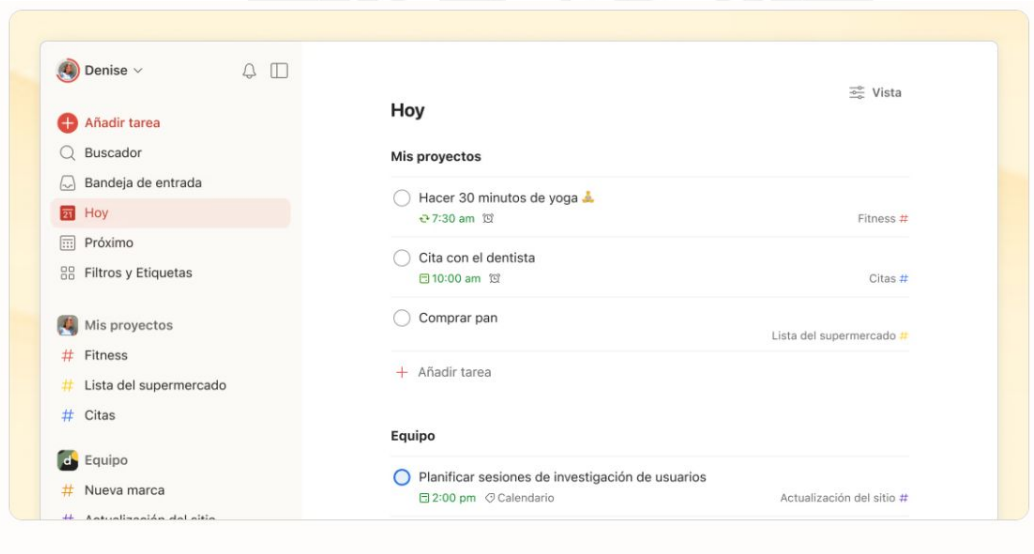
Denise

Añadir tarea
Buscador
Bandeja de entrada
Hoy
Próximo
Filtros y Etiquetas

Mis proyectos
Fitness
Lista del supermercado
Citas

Equipo
Nueva marca
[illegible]

Vista

Hoy

Mis proyectos

Hacer 30 minutos de yoga
7:30 am
Fitness #

Cita con el dentista
10:00 am
Citas #

Comprar pan
Lista del supermercado #

Añadir tarea

Equipo

Planificar sesiones de investigación de usuarios
2:00 pm Calendario
Actualización del sitio #